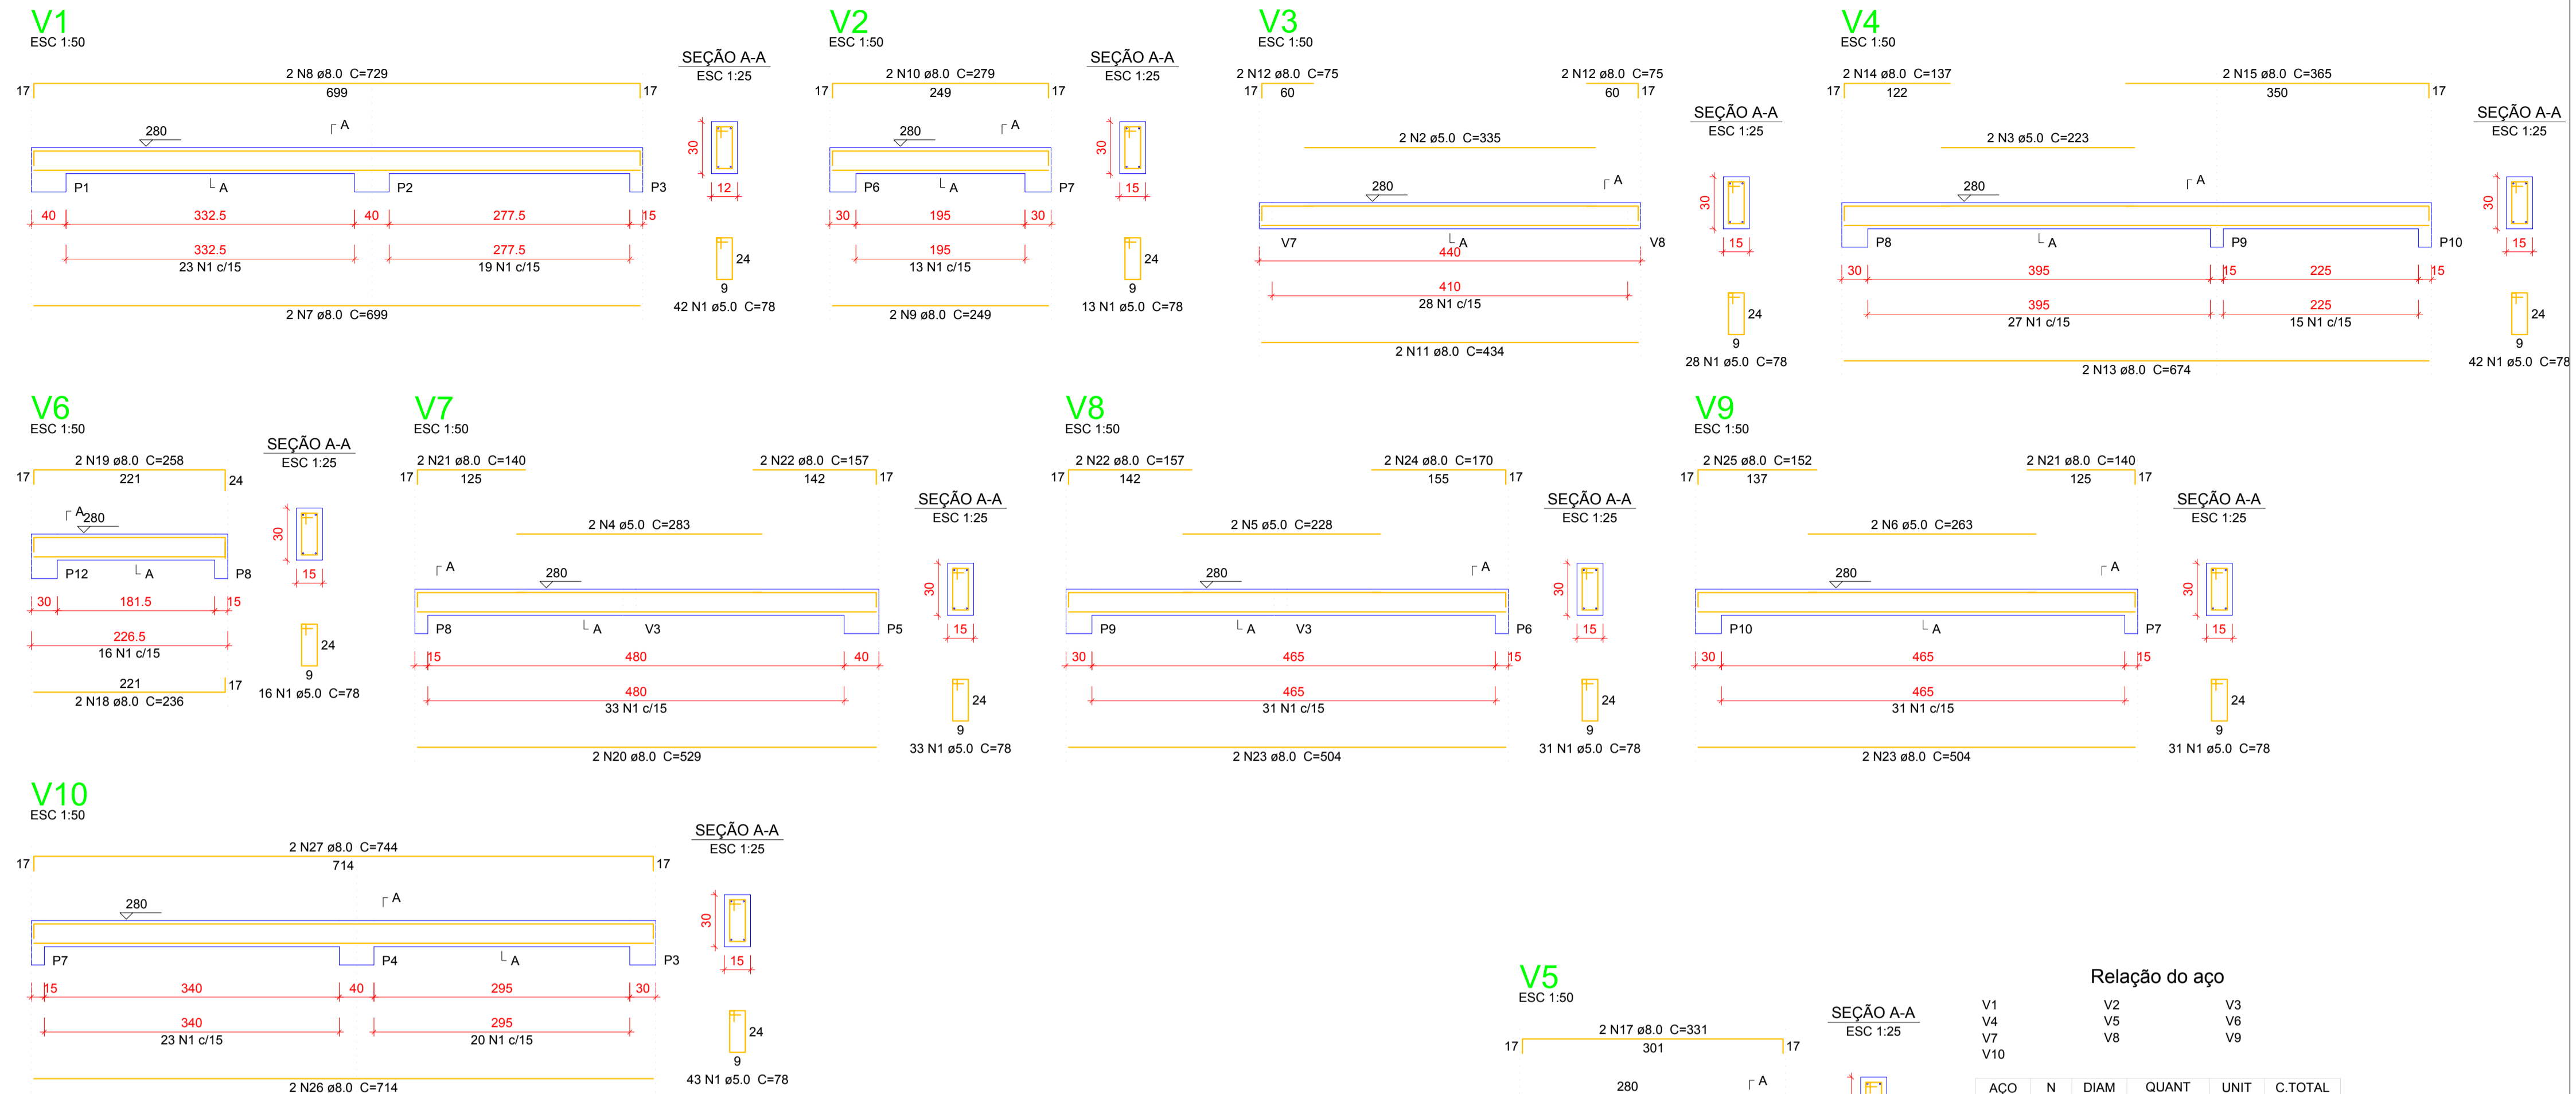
V1
ESC 1:50

2 N8 ø8.0 C=729
17 699 17
280
A
P1 A P2 P3
40 332.5 40 277.5 15
332.5
23 N1 c/15
277.5
19 N1 c/15
2 N7 ø8.0 C=699

SEÇÃO A-A
ESC 1:25
30
12
24
9
42 N1 ø5.0 C=78

V2
ESC 1:50

2 N10 ø8.0 C=279
17 249 17
280
A
P6 A P7
30 195 30
195
13 N1 c/15
2 N9 ø8.0 C=249

SEÇÃO A-A
ESC 1:25
30
15
24
9
13 N1 ø5.0 C=78

V3
ESC 1:50

2 N12 ø8.0 C=75
17 60
2 N12 ø8.0 C=75
60 17
2 N2 ø5.0 C=335
280
A
V7 A V8
440
410
28 N1 c/15
2 N11 ø8.0 C=434

SEÇÃO A-A
ESC 1:25
30
15
24
9
28 N1 ø5.0 C=78

V4
ESC 1:50

2 N14 ø8.0 C=137
17 122
2 N15 ø8.0 C=365
350 17
2 N3 ø5.0 C=223
280
A
P8 A P9 P10
30 395 15 225 15
395
27 N1 c/15
225
15 N1 c/15
2 N13 ø8.0 C=674

SEÇÃO A-A
ESC 1:25
30
15
24
9
42 N1 ø5.0 C=78

V6
ESC 1:50

2 N19 ø8.0 C=258
17 221 24
A 280
P12 A P8
30 181.5 15
226.5
16 N1 c/15
221 17
2 N18 ø8.0 C=236

SEÇÃO A-A
ESC 1:25
30
15
24
9
16 N1 ø5.0 C=78

V7
ESC 1:50

2 N21 ø8.0 C=140
17 125
2 N22 ø8.0 C=157
142 17
2 N4 ø5.0 C=283
A
280
P8 A V3 P5
15 480 40
480
33 N1 c/15
2 N20 ø8.0 C=529

SEÇÃO A-A
ESC 1:25
30
15
24
9
33 N1 ø5.0 C=78

V8
ESC 1:50

2 N22 ø8.0 C=157
17 142
2 N24 ø8.0 C=170
155 17
2 N5 ø5.0 C=228
280
A
P9 A V3 P6
30 465 15
465
31 N1 c/15
2 N23 ø8.0 C=504

SEÇÃO A-A
ESC 1:25
30
15
24
9
31 N1 ø5.0 C=78

V9
ESC 1:50

2 N25 ø8.0 C=152
17 137
2 N21 ø8.0 C=140
125 17
2 N6 ø5.0 C=263
280
A
P10 A P7
30 465 15
465
31 N1 c/15
2 N23 ø8.0 C=504

SEÇÃO A-A
ESC 1:25
30
15
24
9
31 N1 ø5.0 C=78

V10
ESC 1:50

2 N27 ø8.0 C=744
17 714 17
280
A
P7 P4 A P3
15 340 40 295 30
340
23 N1 c/15
295
20 N1 c/15
2 N26 ø8.0 C=714

SEÇÃO A-A
ESC 1:25
30
15
24
9
43 N1 ø5.0 C=78

V5
ESC 1:50

2 N17 ø8.0 C=331
17 301 17
280
A

SEÇÃO A-A
ESC 1:25

Relação do aço
V1 V2 V3
V4 V5 V6
V7 V8 V9
V10

| AÇO | N | DIAM | QUANT | UNIT | C.TOTAL |
|---|---|---|---|---|---|